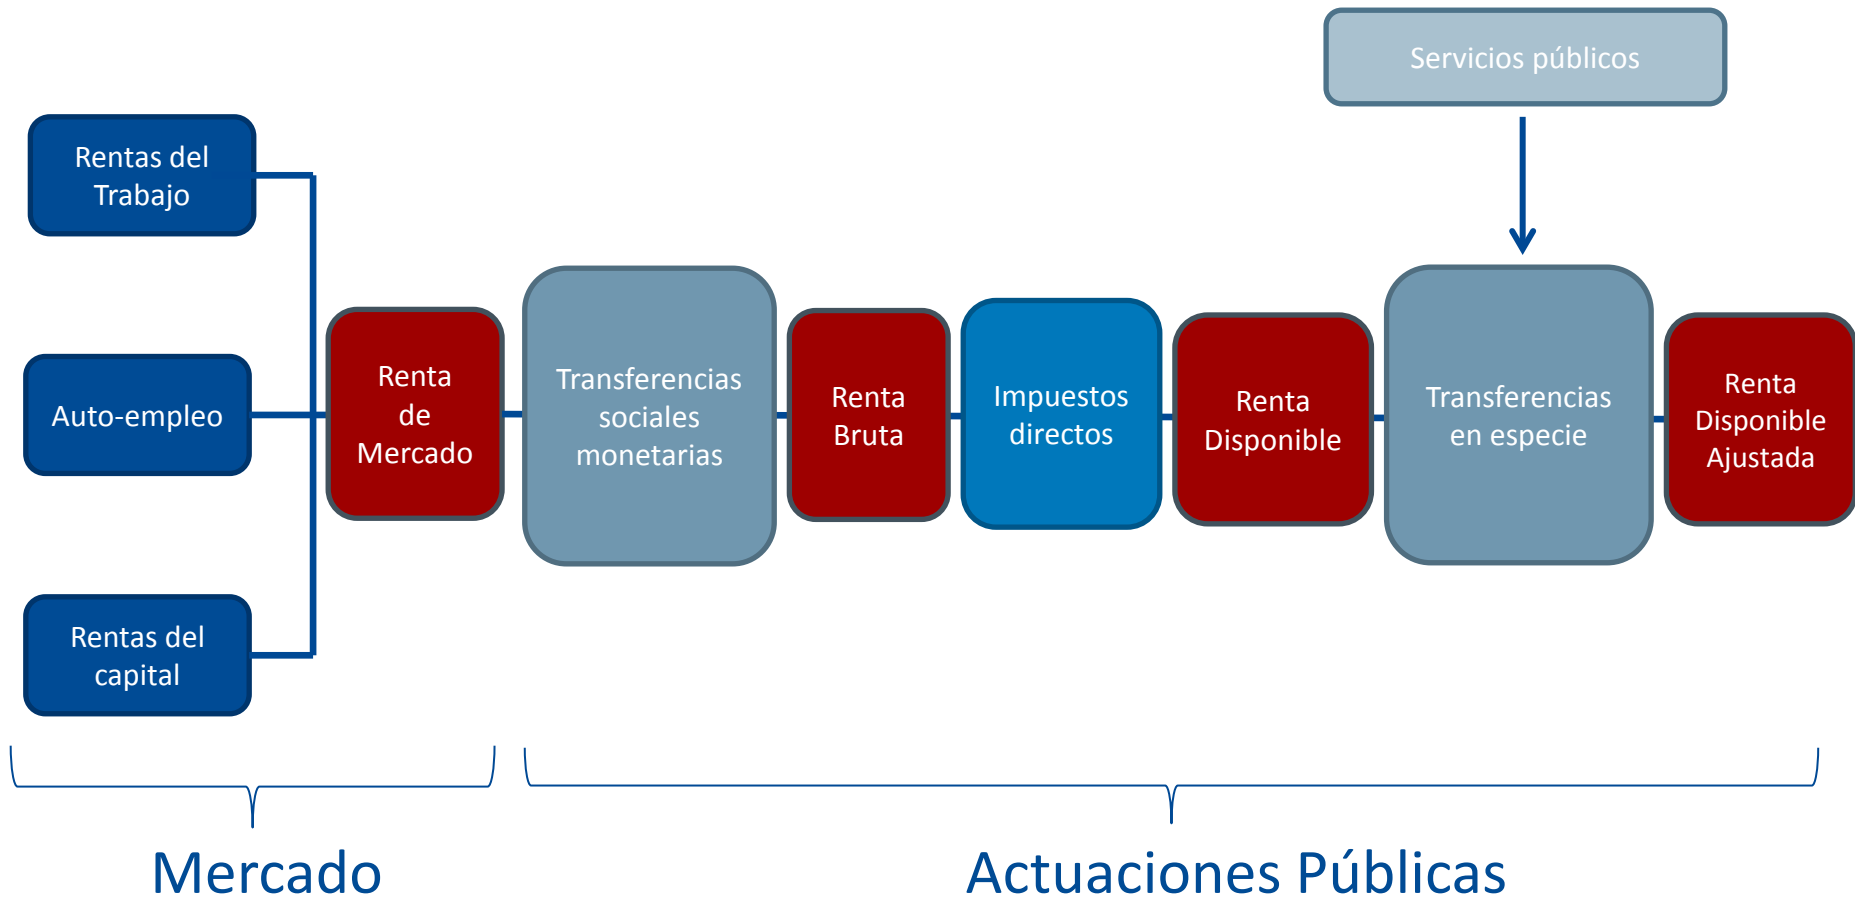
Servicios públicos

Rentas del Trabajo

Auto-empleo

Rentas del capital

Renta de Mercado

Transferencias sociales monetarias

Renta Bruta

Impuestos directos

Renta Disponible

Transferencias en especie

Renta Disponible Ajustada

Mercado

Actuaciones Públicas